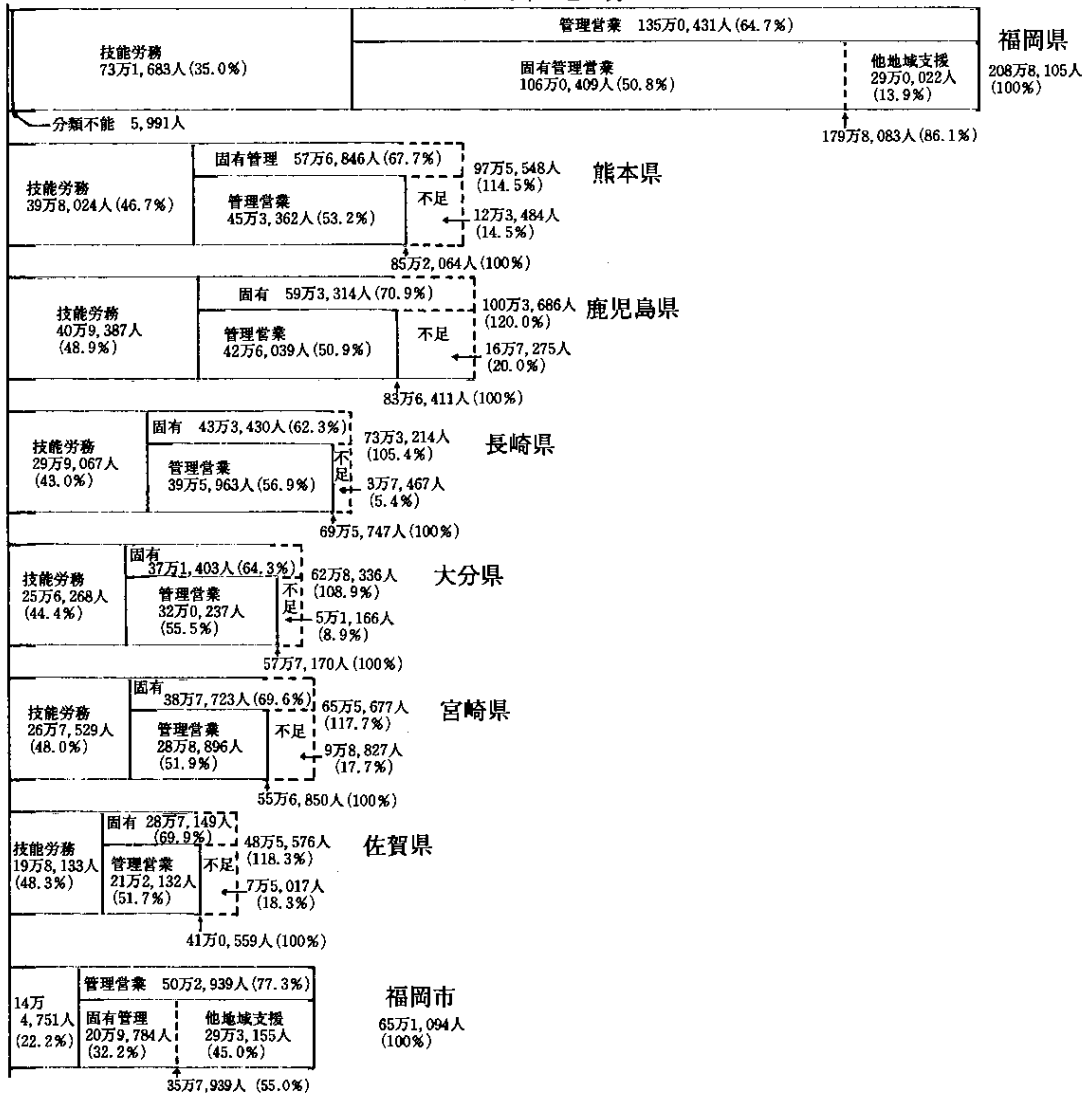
管理営業　135万0,431人(64.7%)

技能労務
73万1,683人(35.0%)

固有管理営業
106万0,409人(50.8%)

他地域支援
29万0,022人
(13.9%)

福岡県
208万8,105人
(100%)

分類不能　5,991人

179万8,083人(86.1%)

固有管理　57万6,846人(67.7%)

技能労務
39万8,024人(46.7%)

管理営業
45万3,362人(53.2%)

不足

97万5,548人
(114.5%)

熊本県

12万3,484人
(14.5%)

85万2,064人(100%)

固有　59万3,314人(70.9%)

技能労務
40万9,387人
(48.9%)

管理営業
42万6,039人(50.9%)

不足

100万3,686人
(120.0%)

鹿児島県

16万7,275人
(20.0%)

83万6,411人(100%)

固有　43万3,430人(62.3%)

技能労務
29万9,067人
(43.0%)

管理営業
39万5,963人(56.9%)

不足

73万3,214人
(105.4%)

長崎県

3万7,467人
(5.4%)

69万5,747人(100%)

固有
37万1,403人(64.3%)

技能労務
25万6,268人
(44.4%)

管理営業
32万0,237人
(55.5%)

不足

62万8,336人
(108.9%)

大分県

5万1,166人
(8.9%)

57万7,170人(100%)

固有
38万7,723人(69.6%)

技能労務
26万7,529人
(48.0%)

管理営業
28万8,896人
(51.9%)

不足

65万5,677人
(117.7%)

宮崎県

9万8,827人
(17.7%)

55万6,850人(100%)

固有　28万7,149人
(69.9%)

技能労務
19万8,133人
(48.3%)

管理営業
21万2,132人
(51.7%)

不足

48万5,576人
(118.3%)

佐賀県

7万5,017人
(18.3%)

41万0,559人(100%)

管理営業　50万2,939人(77.3%)

14万
4,751人
(22.2%)

固有管理
20万9,784人
(32.2%)

他地域支援
29万3,155人
(45.0%)

福岡市
65万1,094人
(100%)

35万7,939人 (55.0%)